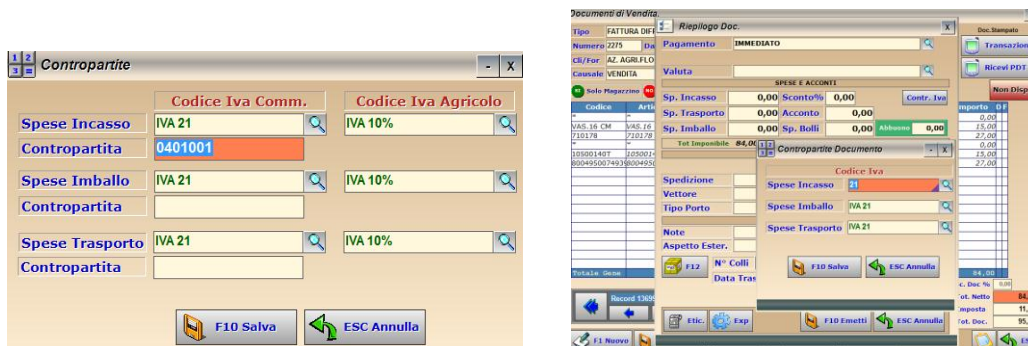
Contropartite

Codice Iva Comm. | Codice Iva Agricolo

Spese Incasso IVA 21 IVA 10%
Contropartita 0401001
Spese Imballo IVA 21 IVA 10%
Contropartita
Spese Trasporto IVA 21 IVA 10%
Contropartita

F10 Salva
ESC Annulla

Documenti di Vendita
Tipo FATTURA DIFF
Numero 2275
Cli/For AZ. AGRI.FLO
Causale VENDITA
Solo Magazzino
Codice
VAS.16 CM
710178
10500140T
8004950074935

Totale Gene

Record 13699

F1 Nuovo

Riepilogo Doc.
Pagamento IMMEDIATO
Valuta
SPESE E ACCONTI
Sp. Incasso 0,00 Sconto% 0,00
Sp. Trasporto 0,00 Acconto 0,00
Sp. Imballo 0,00 Sp. Bolli 0,00 Abbuono 0,00
Tot Imponibile 84,00
Contr. Iva
Spedizione
Vettore
Tipo Porto
Note
Aspetto Ester.
F12
N° Colli
Data Tras
Etic.
Exp
F10 Emetti
ESC Annulla

Contropartite Documento
Codice Iva
Spese Incasso 21
Spese Imballo IVA 21
Spese Trasporto IVA 21
F10 Salva
ESC Annulla

Doc.Stampato
Transazion
Ricevi PDT
Non Disp
mporto
0,00
15,00
27,00
0,00
15,00
27,00
84,00
c. Doc % 0,00
ot. Netto 84,
mposta 11,
Tot. Doc. 95,